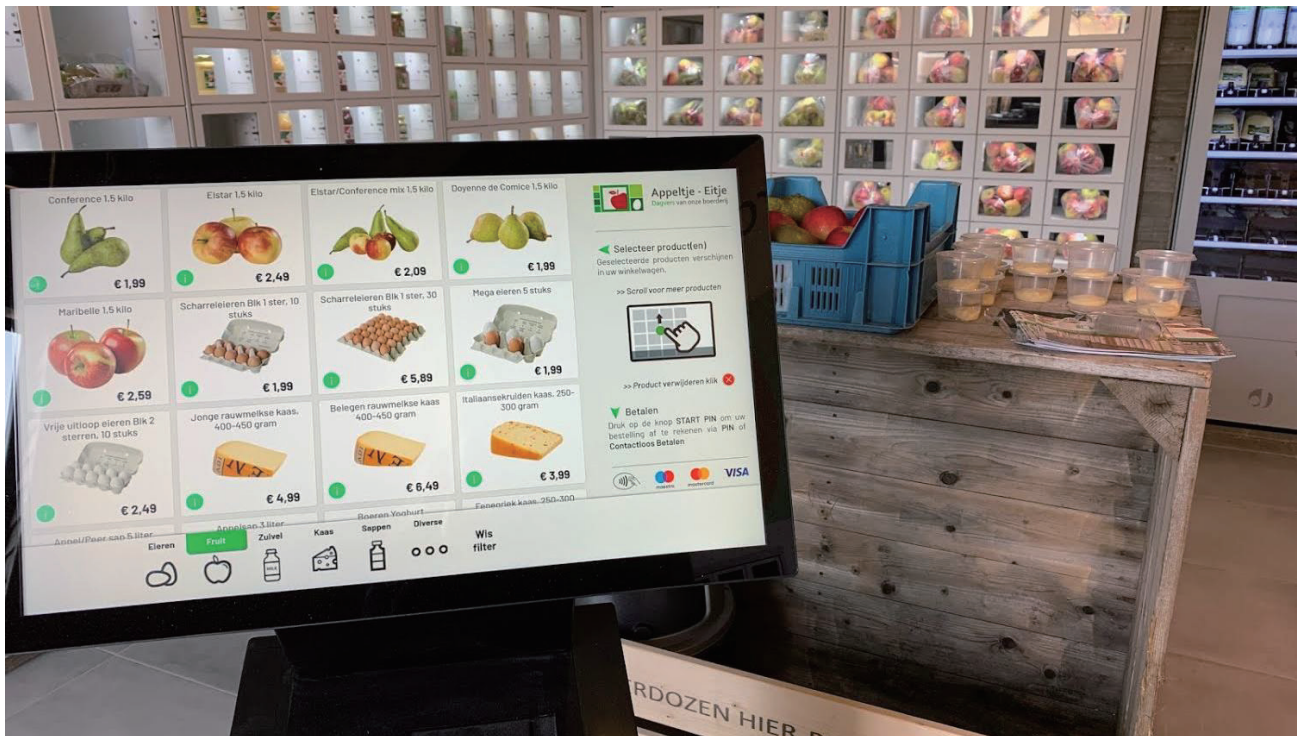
Conference 1,5 kilo
€ 1,99

Elstar 1,5 kilo
€ 2,49

Elstar/Conference mix 1,5 kilo
€ 2,09

Doyenne de Comice 1,5 kilo
€ 1,99

Maribelle 1,5 kilo
€ 2,59

Scharreleieren Blk 1 ster, 10 stuks
€ 1,99

Scharreleieren Blk 1 ster, 30 stuks
€ 5,89

Mega eieren 5 stuks
€ 1,99

Vrije uitloop eieren Blk 2 sterren, 10 stuks
€ 2,49

Jonge rauwmelkse kaas, 400-450 gram
€ 4,99

Belegen rauwmelkse kaas 400-450 gram
€ 6,49

Italiaansekruiden kaas, 250-300 gram
€ 3,99

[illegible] sap 5 liter

Appelsap 3 liter

Boeren Yoghurt

Fenegriek kaas, 250-300

Eieren
Fruit
Zuivel
Kaas
Sappen
Diverse
Wis filter

Appeltje - Eitje
Dagvers van onze boerderij

Selecteer product(en)
Geselecteerde producten verschijnen in uw winkelwagen.

>> Scroll voor meer producten

>> Product verwijderen klik

Betalen
Druk op de knop START PIN om uw bestelling af te rekenen via PIN of Contactloos Betalen

maestro
mastercard
VISA

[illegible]RDOZEN HIER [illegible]